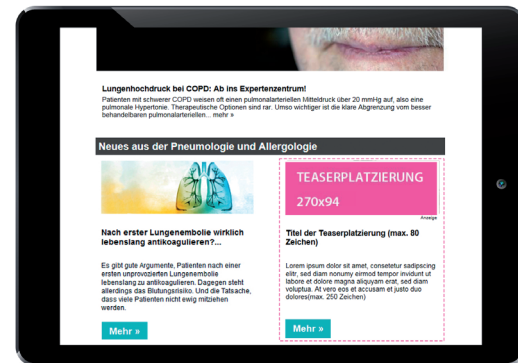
Lungenhochdruck bei COPD: Ab ins Expertenzentrum!

Patienten mit schwerer COPD weisen oft einen pulmonalarteriellen Mitteldruck über 20 mmHg auf, also eine pulmonale Hypertonie. Therapeutische Optionen sind rar. Umso wichtiger ist die klare Abgrenzung vom besser behandelbaren pulmonalarteriellen... mehr »

Neues aus der Pneumologie und Allergologie

Nach erster Lungenembolie wirklich lebenslang antikoagulieren?...

Es gibt gute Argumente, Patienten nach einer ersten unprovozierten Lungenembolie lebenslang zu antikoagulieren. Dagegen steht allerdings das Blutungsrisiko. Und die Tatsache, dass viele Patienten nicht ewig mitziehen werden.

Mehr »

TEASERPLATZIERUNG 270x94

Anzeige

Titel der Teaserplatzierung (max. 80 Zeichen)

Lorem ipsum dolor sit amet, consetetur sadipscing elitr, sed diam nonumy eirmod tempor invidunt ut labore et dolore magna aliquyam erat, sed diam voluptua. At vero eos et accusam et justo duo dolores(max. 250 Zeichen)

Mehr »